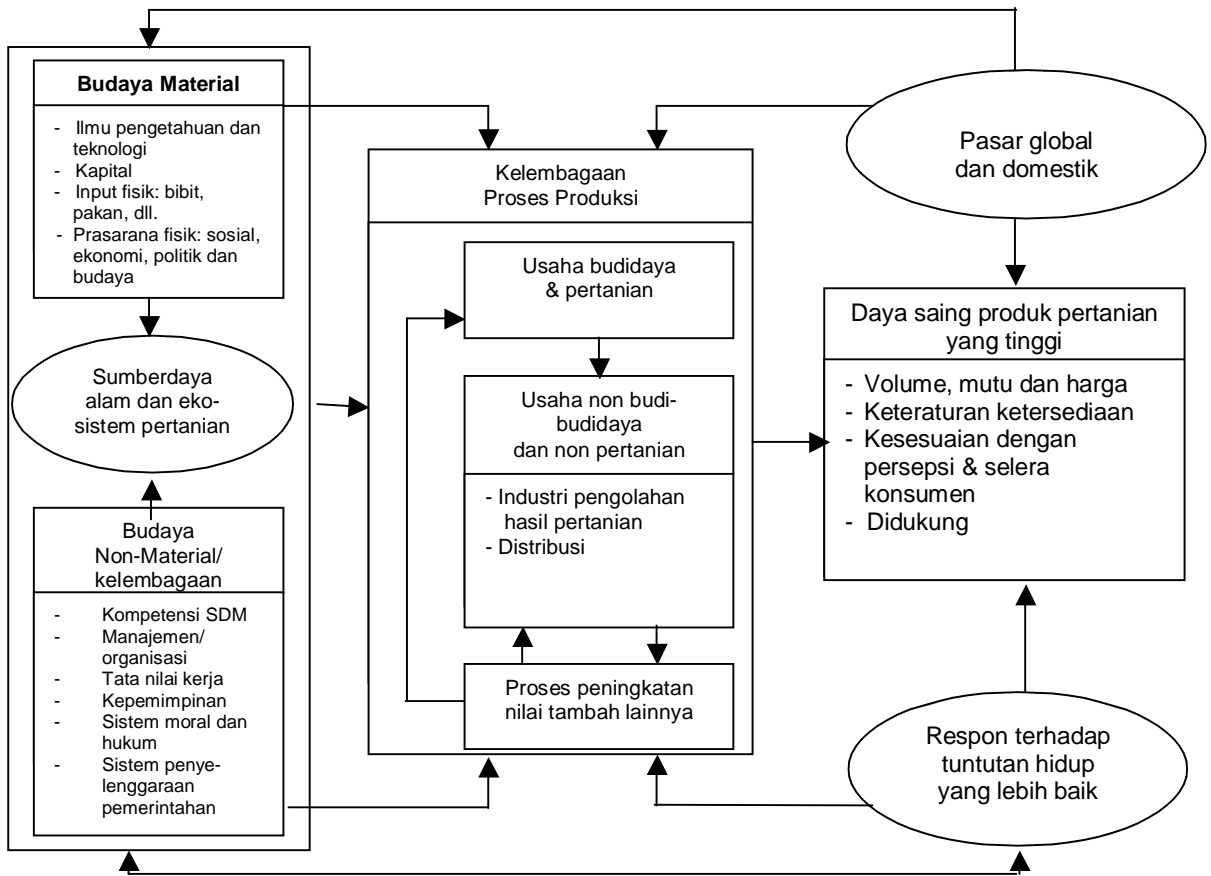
Budaya Material

- Ilmu pengetahuan dan teknologi
- Kapital
- Input fisik: bibit, pakan, dll.
- Prasarana fisik: sosial, ekonomi, politik dan budaya

Sumberdaya alam dan ekosistem pertanian

Budaya Non-Material/ kelembagaan

- Kompetensi SDM
- Manajemen/ organisasi
- Tata nilai kerja
- Kepemimpinan
- Sistem moral dan hukum
- Sistem penyelenggaraan pemerintahan

Kelembagaan Proses Produksi

Usaha budidaya & pertanian

Usaha non budibudidaya dan non pertanian

- Industri pengolahan hasil pertanian
- Distribusi

Proses peningkatan nilai tambah lainnya

Pasar global dan domestik

Daya saing produk pertanian yang tinggi

- Volume, mutu dan harga
- Keteraturan ketersediaan
- Kesesuaian dengan persepsi & selera konsumen
- Didukung

Respon terhadap tuntutan hidup yang lebih baik